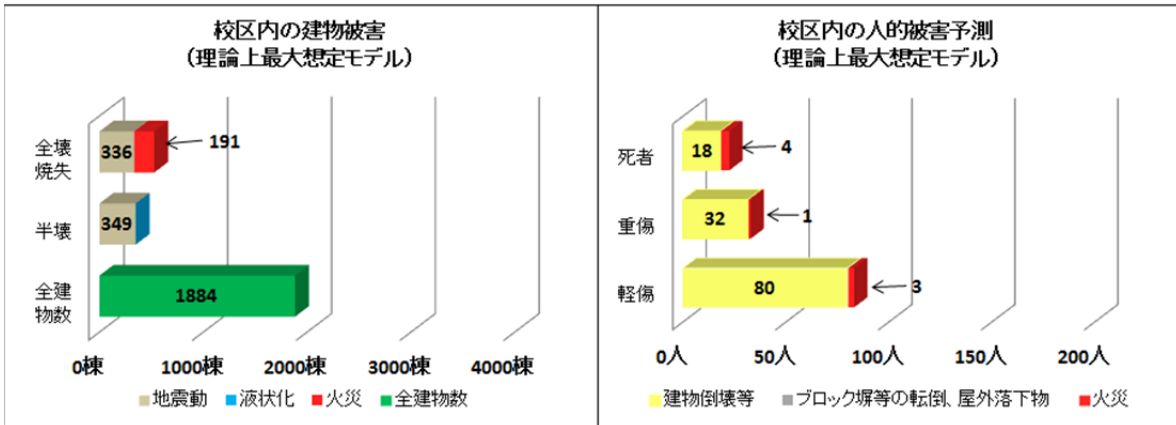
校区内の建物被害
（理論上最大想定モデル）

全壊焼失
半壊
全建物数

336
191
349
1884

0棟 1000棟 2000棟 3000棟 4000棟

地震動 液状化 火災 全建物数

校区内の人的被害予測
（理論上最大想定モデル）

死者
重傷
軽傷

18
4
32
1
80
3

0人 50人 100人 150人 200人

建物倒壊等 ブロック塀等の転倒、屋外落下物 火災